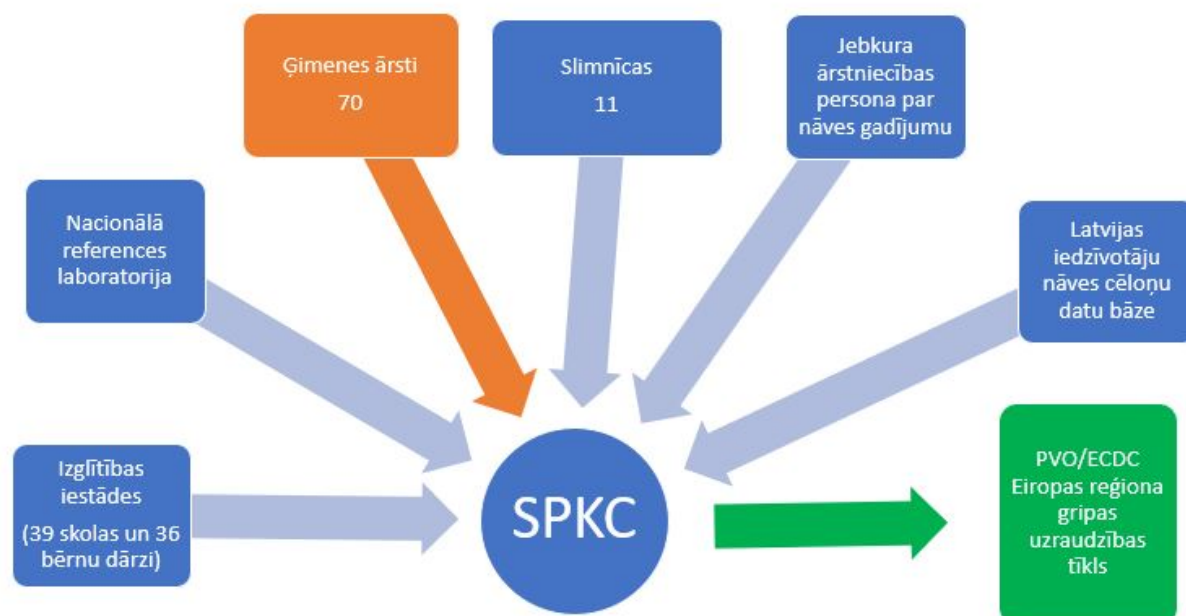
Ģimenes ārsti
70

Slimnīcas
11

Jebkura ārstniecības persona par nāves gadījumu

Nacionālā references laboratorija

Latvijas iedzīvotāju nāves cēloņu datu bāze

Izglītības iestādes
(39 skolas un 36 bērnu dārzi)

SPKC

PVO/ECDC Eiropas reģiona gripas uzraudzības tīkls